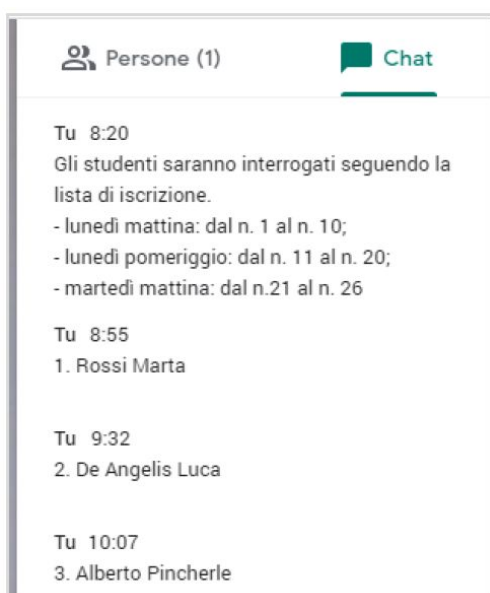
Persone (1)

Chat

Tu 8:20
Gli studenti saranno interrogati seguendo la lista di iscrizione.
- lunedì mattina: dal n. 1 al n. 10;
- lunedì pomeriggio: dal n. 11 al n. 20;
- martedì mattina: dal n.21 al n. 26

Tu 8:55
1. Rossi Marta

Tu 9:32
2. De Angelis Luca

Tu 10:07
3. Alberto Pincherle